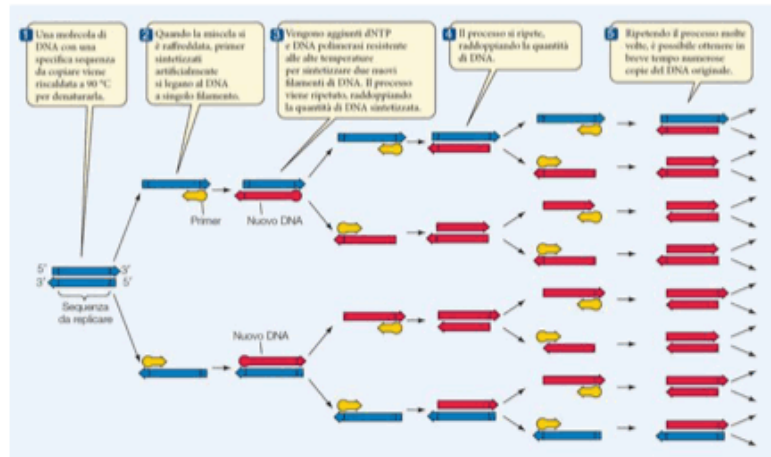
1 Una molecola di DNA con una specifica sequenza da copiare viene riscaldata a 90 °C per denaturarla.

2 Quando la miscela si è raffreddata, primer sintetizzati artificialmente si legano al DNA a singolo filamento.

3 Vengono aggiunti dNTP e DNA polimerasi resistente alle alte temperature per sintetizzare due nuovi filamenti di DNA. Il processo viene ripetuto, raddoppiando la quantità di DNA sintetizzata.

4 Il processo si ripete, raddoppiando la quantità di DNA.

5 Ripetendo il processo molte volte, è possibile ottenere in breve tempo numerose copie del DNA originale.

5'
3'
3'
5'
Sequenza da replicare

Primer
Nuovo DNA
Nuovo DNA